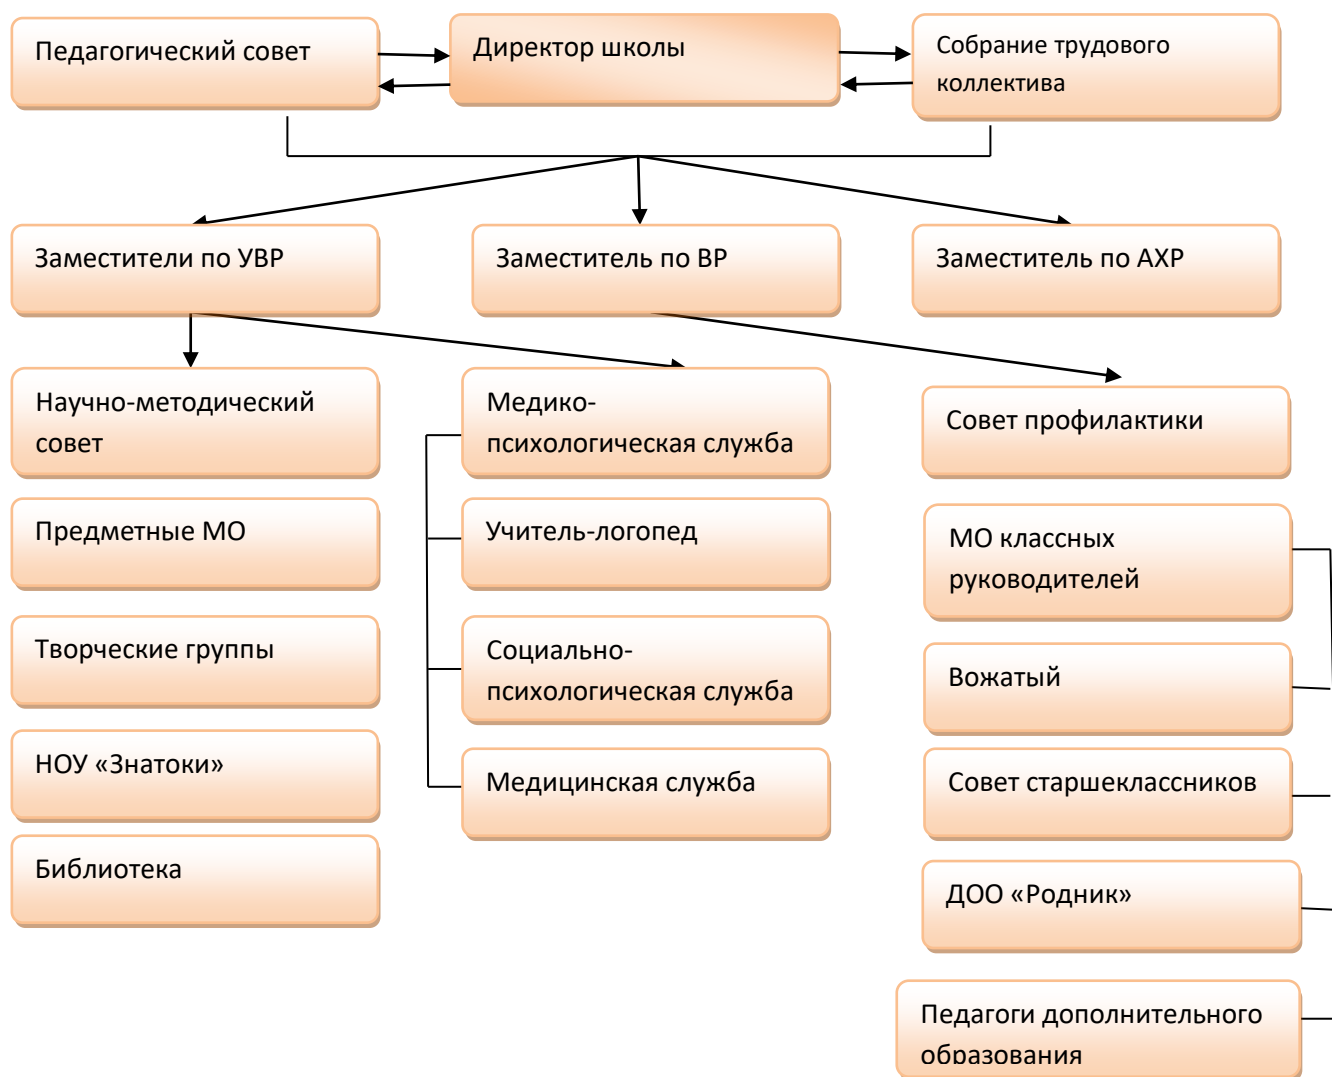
Педагогический совет

Директор школы

Собрание трудового коллектива

Заместители по УВР

Заместитель по ВР

Заместитель по АХР

Научно-методический совет

Предметные МО

Творческие группы

НОУ «Знатоки»

Библиотека

Медико-психологическая служба

Учитель-логопед

Социально-психологическая служба

Медицинская служба

Совет профилактики

МО классных руководителей

Вожатый

Совет старшеклассников

ДОО «Родник»

Педагоги дополнительного образования